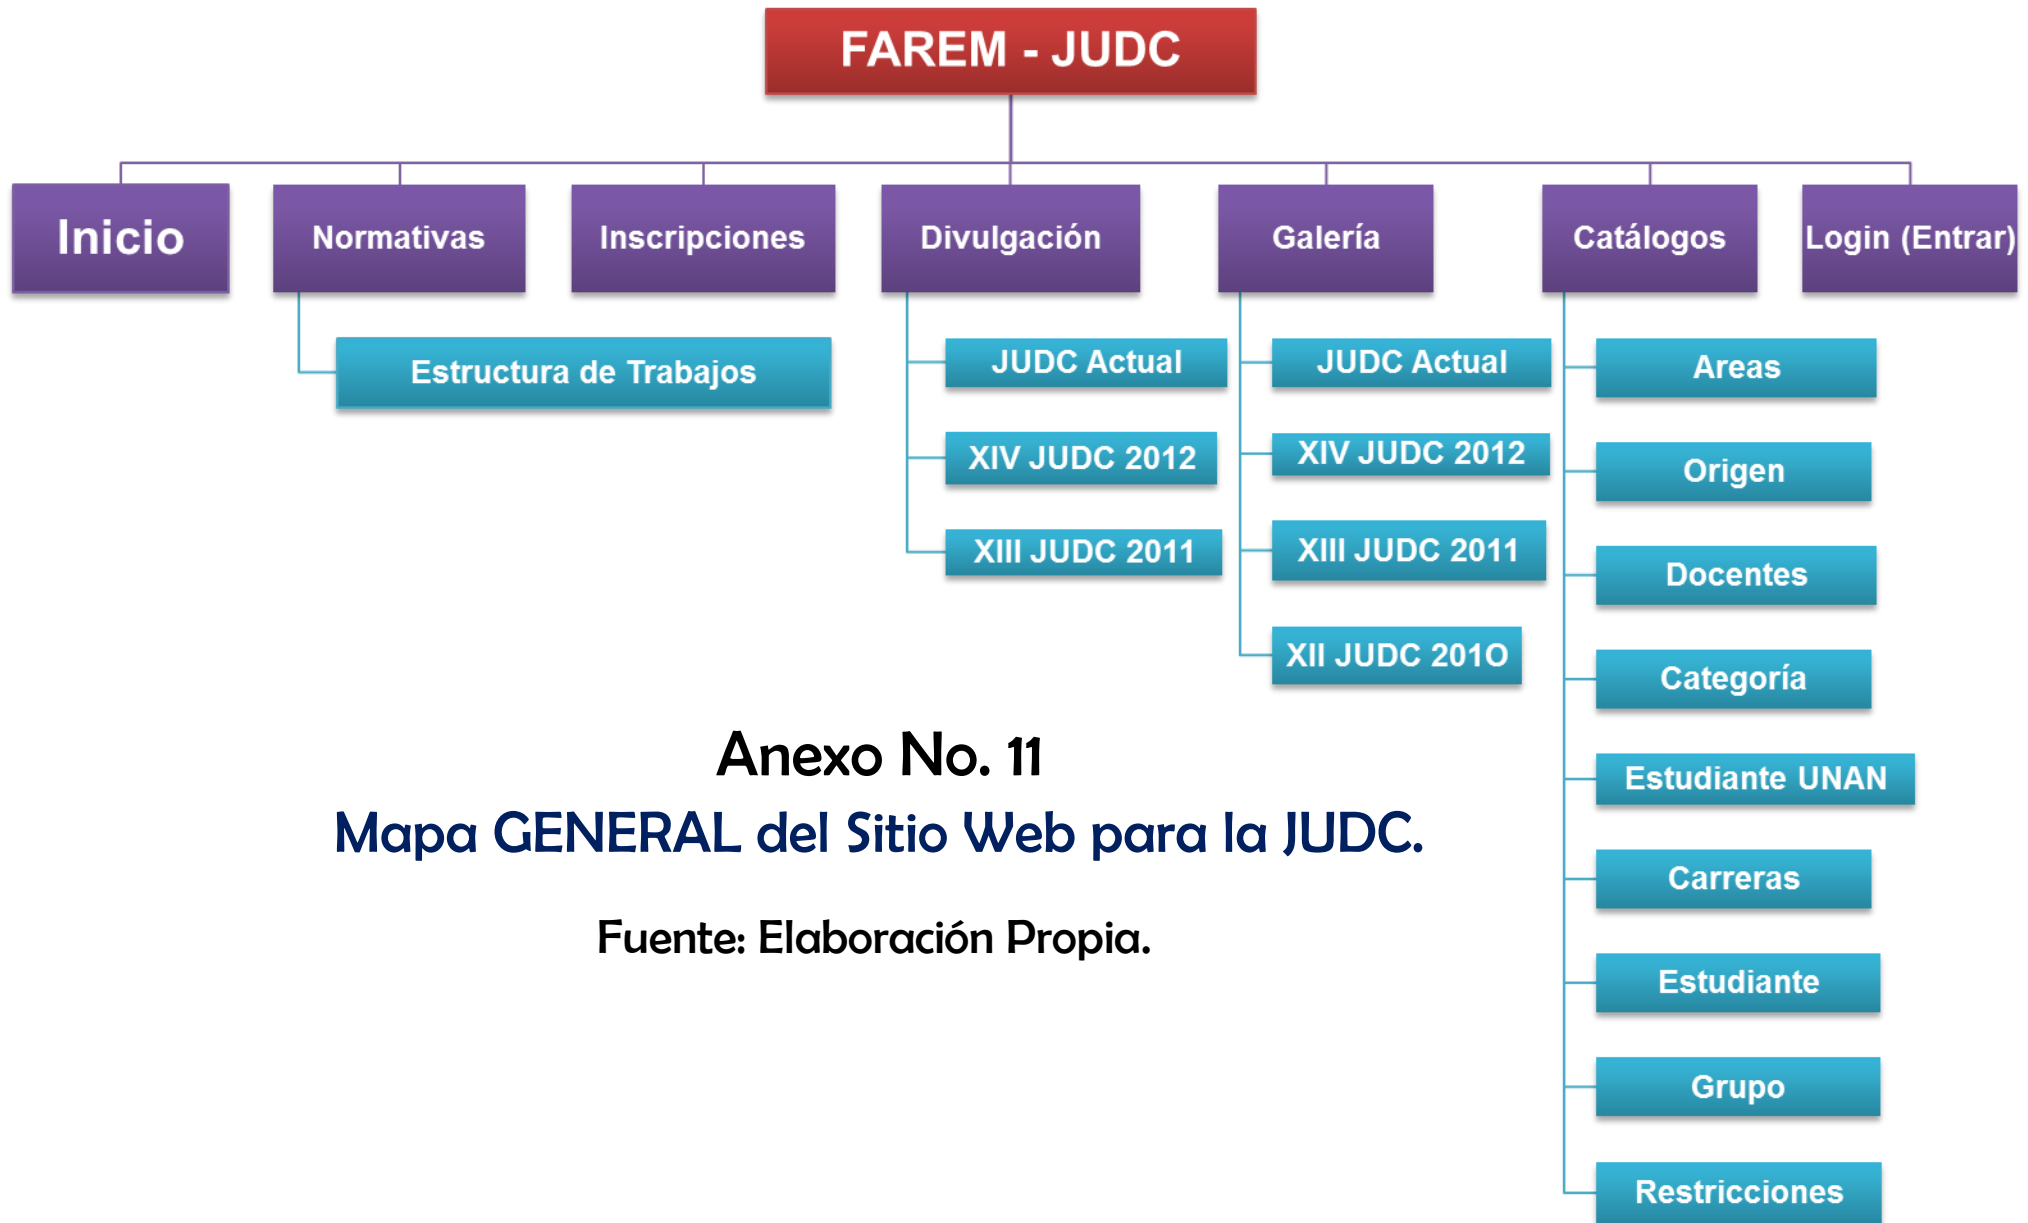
FAREM - JUDC

Inicio

Normativas

Estructura de Trabajos

Inscripciones

Divulgación

JUDC Actual

XIV JUDC 2012

XIII JUDC 2011

Galería

JUDC Actual

XIV JUDC 2012

XIII JUDC 2011

XII JUDC 2010

Catálogos

Areas

Origen

Docentes

Categoría

Estudiante UNAN

Carreras

Estudiante

Grupo

Restricciones

Login (Entrar)

Anexo No. 11

Mapa GENERAL del Sitio Web para la JUDC.

Fuente: Elaboración Propia.